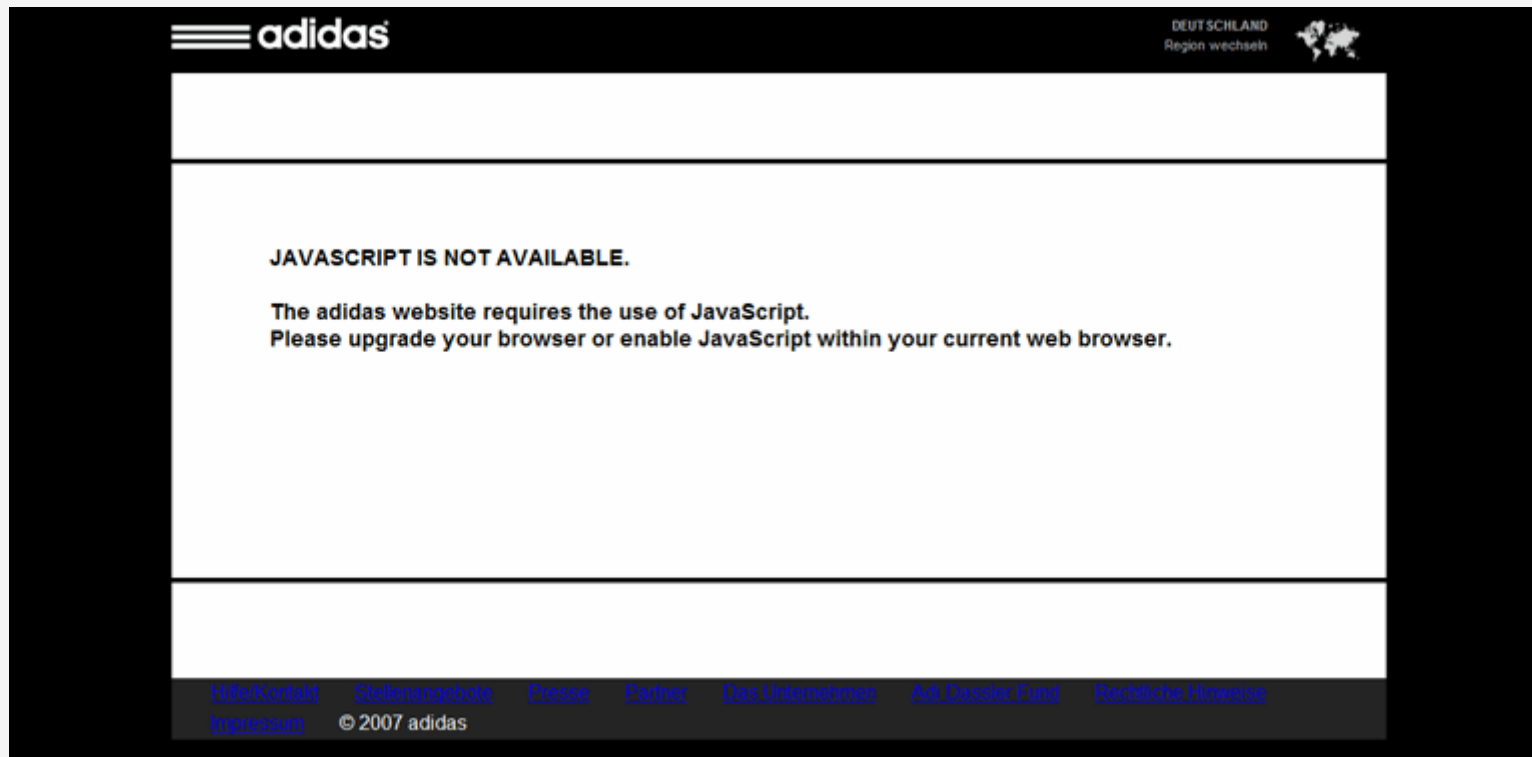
adidas

DEUTSCHLAND
Region wechseln

JAVASCRIPT IS NOT AVAILABLE.

The adidas website requires the use of JavaScript.
Please upgrade your browser or enable JavaScript within your current web browser.

Hilfe/Kontakt Stellenangebote Presse Partner Das Unternehmen Adi Dassler Fund Rechtliche Hinweise Impressum © 2007 adidas